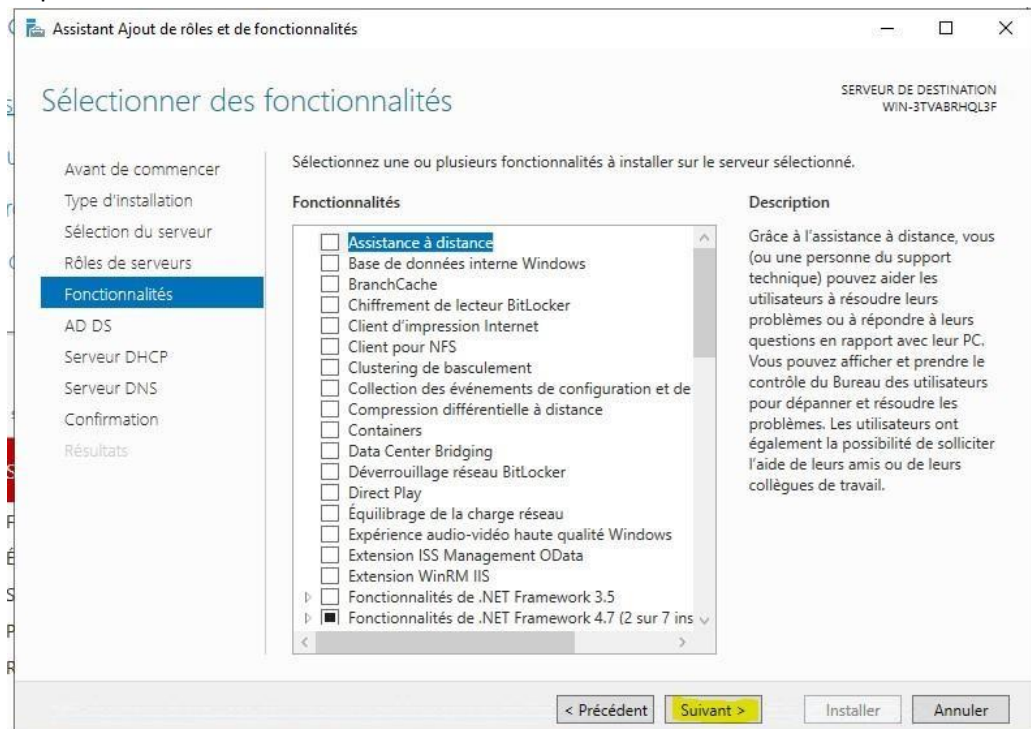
Assistant Ajout de rôles et de fonctionnalités

Sélectionner des fonctionnalités

SERVEUR DE DESTINATION
WIN-3TVABRHQL3F

Avant de commencer
Type d'installation
Sélection du serveur
Rôles de serveurs
Fonctionnalités
AD DS
Serveur DHCP
Serveur DNS
Confirmation
Résultats

Sélectionnez une ou plusieurs fonctionnalités à installer sur le serveur sélectionné.

Fonctionnalités

Assistance à distance
Base de données interne Windows
BranchCache
Chiffrement de lecteur BitLocker
Client d'impression Internet
Client pour NFS
Clustering de basculement
Collection des événements de configuration et de
Compression différentielle à distance
Containers
Data Center Bridging
Déverrouillage réseau BitLocker
Direct Play
Équilibrage de la charge réseau
Expérience audio-vidéo haute qualité Windows
Extension ISS Management OData
Extension WinRM IIS
Fonctionnalités de .NET Framework 3.5
Fonctionnalités de .NET Framework 4.7 (2 sur 7 ins

Description

Grâce à l'assistance à distance, vous (ou une personne du support technique) pouvez aider les utilisateurs à résoudre leurs problèmes ou à répondre à leurs questions en rapport avec leur PC. Vous pouvez afficher et prendre le contrôle du Bureau des utilisateurs pour dépanner et résoudre les problèmes. Les utilisateurs ont également la possibilité de solliciter l'aide de leurs amis ou de leurs collègues de travail.

< Précédent | Suivant > | Installer | Annuler